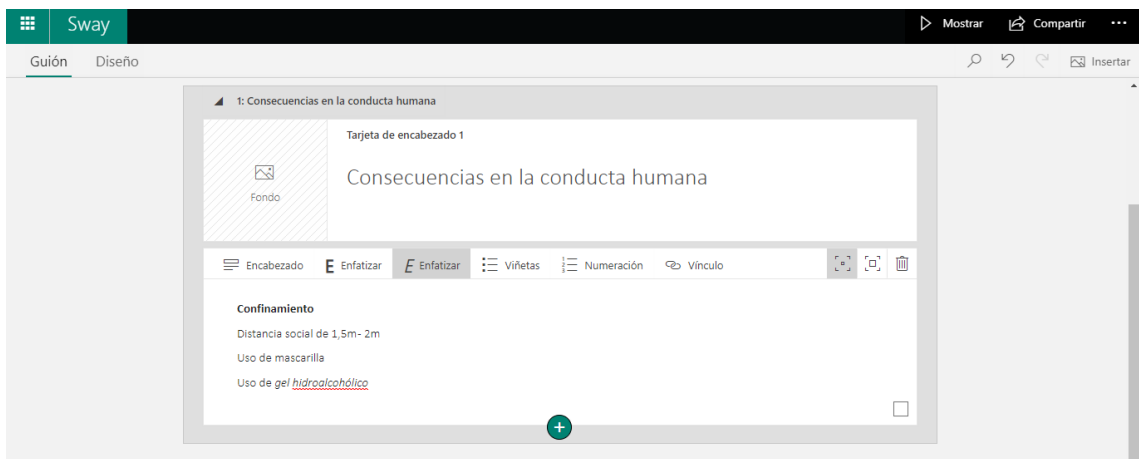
Sway

Mostrar Compartir ···

Guión Diseño

Insertar

1: Consecuencias en la conducta humana

Tarjeta de encabezado 1

Fondo

Consecuencias en la conducta humana

Encabezado E Enfatizar E Enfatizar Viñetas Numeración Vínculo

**Confinamiento**

Distancia social de 1,5m- 2m

Uso de mascarilla

Uso de gel hidroalcohólico